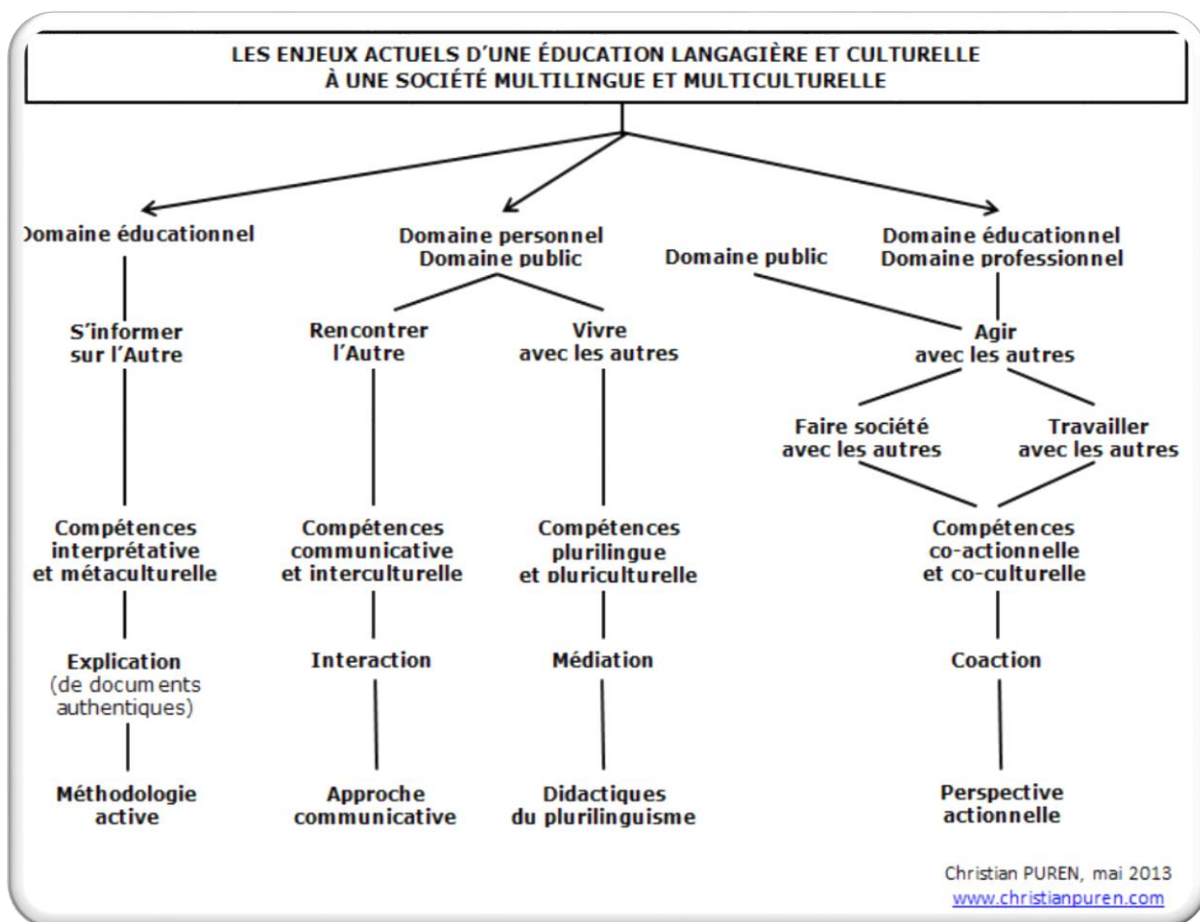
LES ENJEUX ACTUELS D'UNE ÉDUCATION LANGAGIÈRE ET CULTURELLE À UNE SOCIÉTÉ MULTILINGUE ET MULTICULTURELLE

Domaine éducationnel

S'informer sur l'Autre

Compétences interprétative et métaculturelle

Explication (de documents authentiques)

Méthodologie active

Domaine personnel Domaine public

Rencontrer l'Autre

Compétences communicative et interculturelle

Interaction

Approche communicative

Vivre avec les autres

Compétences plurilingue et pluriculturelle

Médiation

Didactiques du plurilinguisme

Domaine public

Domaine éducationnel Domaine professionnel

Agir avec les autres

Faire société avec les autres

Travailler avec les autres

Compétences co-actionnelle et co-culturelle

Coaction

Perspective actionnelle

Christian PUREN, mai 2013
www.christianpuren.com